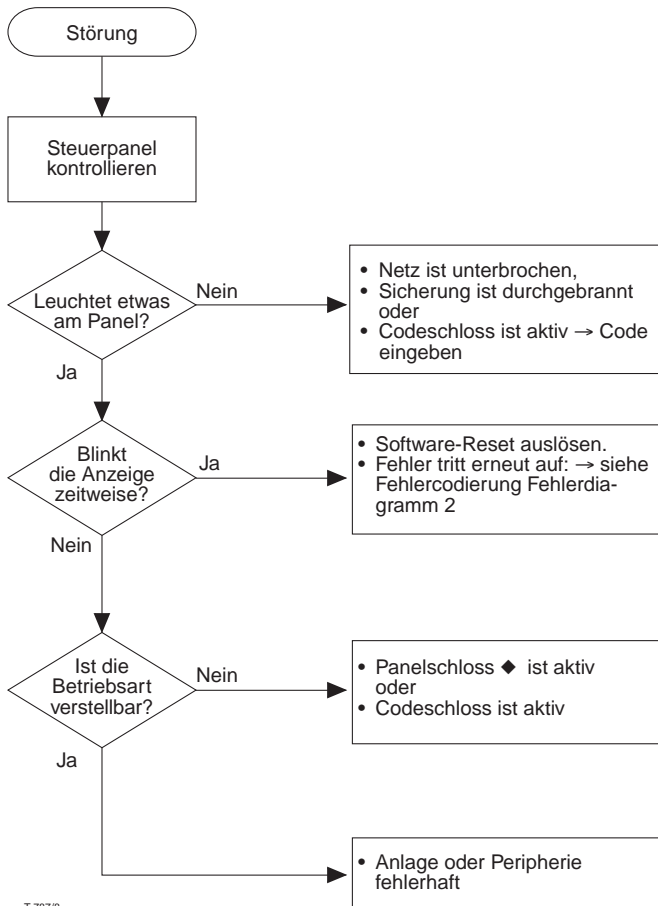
Störung

Steuerpanel kontrollieren

Leuchtet etwas am Panel?

Nein

• Netz ist unterbrochen,
• Sicherung ist durchgebrannt oder
• Codeschloss ist aktiv → Code eingeben

Ja

Blinkt die Anzeige zeitweise?

Ja

• Software-Reset auslösen.
• Fehler tritt erneut auf: → siehe Fehlercodierung Fehlerdiagramm 2

Nein

Ist die Betriebsart verstellbar?

Nein

• Panelschloss ◆ ist aktiv oder
• Codeschloss ist aktiv

Ja

• Anlage oder Peripherie fehlerhaft

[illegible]